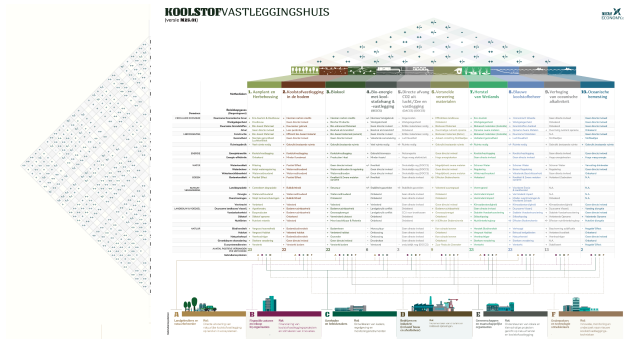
KOOLSTOFVASTLEGGINGSHUIS
(versie M25.01)

1. Aanplant en Herbebossing
2. Koolstofvastlegging in de bodem
3. Biokool
4. Bio-energie met koolstofafvang & -vastlegging
5. Directe afvang CO2 uit lucht / Gas en vastlegging
6. Alternatieve verwerking materialen
7. Herstel van Veenlanden
8. Mineraliseren
9. Verhoging van oceanische alkaliniteit
10. Oceanische bemesting

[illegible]